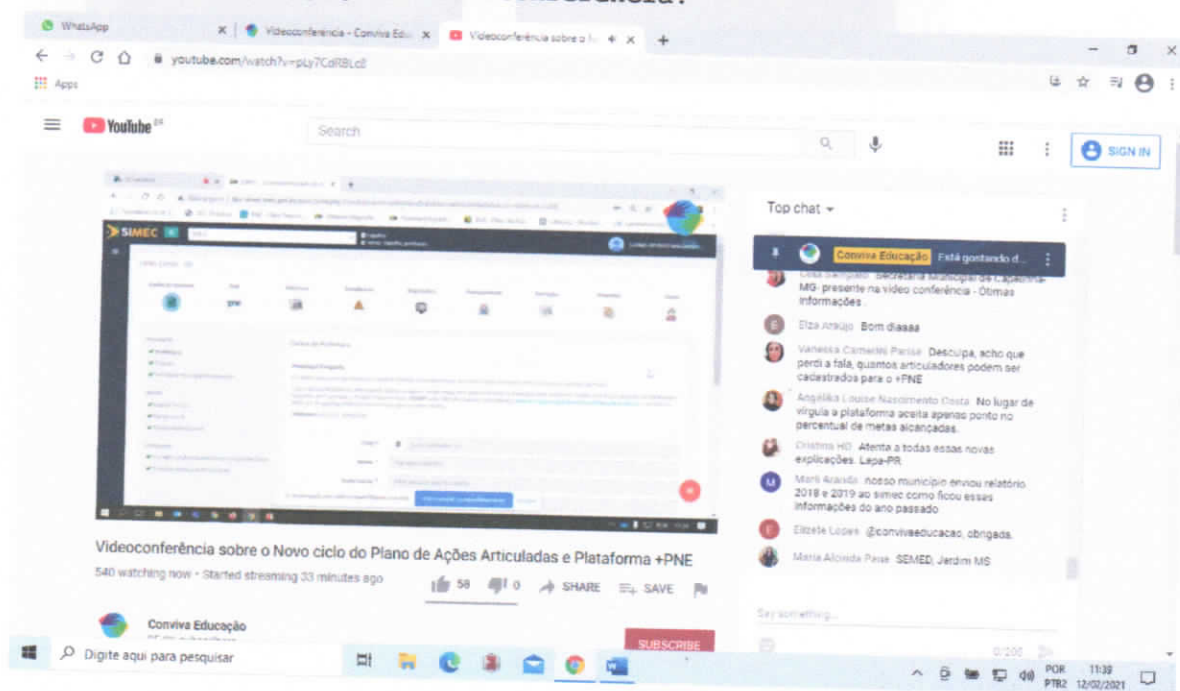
WhatsApp

Videoconferência - Conviva Edu

Videoconferência sobre o N

youtube.com/watch?v=pLy7CdR8Lc8

Apps

YouTube

Search

SIGN IN

SIMEC

Top chat

Conviva Educação Está gostando d...

Celia Sampaio Secretaria Municipal de Capelinha-MG- presente na vídeo conferência - Ótimas informações .

Elza Araújo Bom diaaaa

Vanessa Camerini Parisa Desculpa, acho que perdi a fala, quantos articuladores podem ser cadastrados para o +PNE

Angélika Louise Nascimento Costa No lugar de vírgula a plataforma aceita apenas ponto no percentual de metas alcançadas.

Cristina HD Atenta a todas essas novas explicações. Lapa-PR

Marli Aranda nosso município enviou relatório 2018 e 2019 ao simec como ficou essas informações do ano passado

Elizete Lopes @convivaeducacao, obrigada.

Maria Aloisida Paise SEMED, Jardim MS

Say something...

0/200

Videoconferência sobre o Novo ciclo do Plano de Ações Articuladas e Plataforma +PNE

540 watching now • Started streaming 33 minutes ago

58 0 SHARE SAVE

Conviva Educação

SUBSCRIBE

Digite aqui para pesquisar

POR PTB2 11:39 12/02/2021